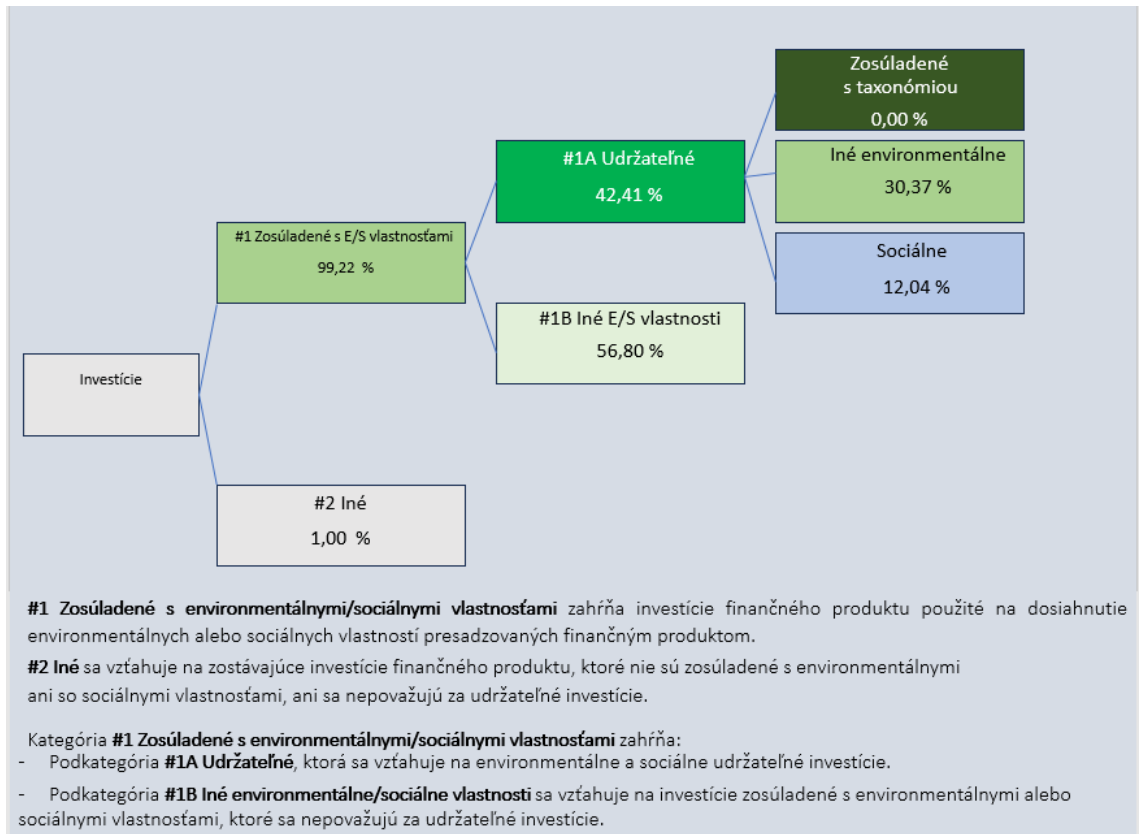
Zosúladené s taxonómiou
0,00 %

#1A Udržateľné
42,41 %

Iné environmentálne
30,37 %

#1 Zosúladené s E/S vlastnosťami
99,22 %

Sociálne
12,04 %

#1B Iné E/S vlastnosti
56,80 %

Investície

#2 Iné
1,00 %

**#1 Zosúladené s environmentálnymi/sociálnymi vlastnosťami** zahŕňa investície finančného produktu použité na dosiahnutie environmentálnych alebo sociálnych vlastností presadzovaných finančným produktom.

**#2 Iné** sa vzťahuje na zostávajúce investície finančného produktu, ktoré nie sú zosúladené s environmentálnymi ani so sociálnymi vlastnosťami, ani sa nepovažujú za udržateľné investície.

Kategória **#1 Zosúladené s environmentálnymi/sociálnymi vlastnosťami** zahŕňa:
- Podkategória **#1A Udržateľné**, ktorá sa vzťahuje na environmentálne a sociálne udržateľné investície.
- Podkategória **#1B Iné environmentálne/sociálne vlastnosti** sa vzťahuje na investície zosúladené s environmentálnymi alebo sociálnymi vlastnosťami, ktoré sa nepovažujú za udržateľné investície.